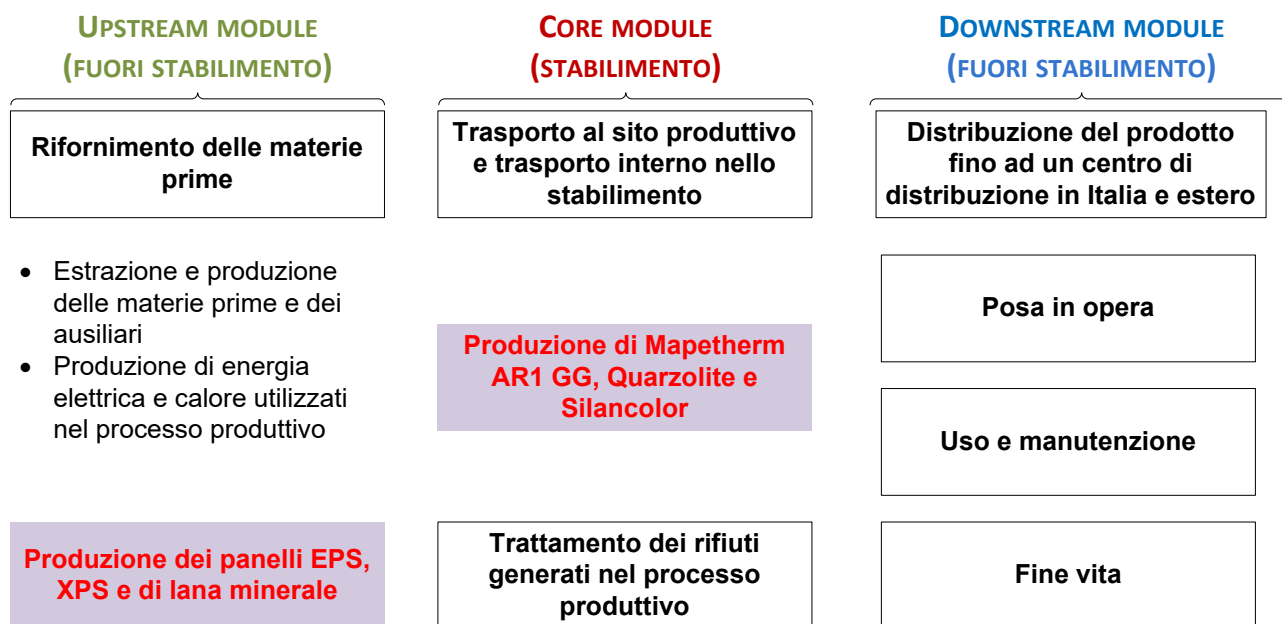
UPSTREAM MODULE
(FUORI STABILIMENTO)

Rifornimento delle materie prime

- Estrazione e produzione delle materie prime e dei ausiliari
- Produzione di energia elettrica e calore utilizzati nel processo produttivo

Produzione dei panelli EPS, XPS e di lana minerale

CORE MODULE
(STABILIMENTO)

Trasporto al sito produttivo e trasporto interno nello stabilimento

Produzione di Mapetherm AR1 GG, Quarzolite e Silancolor

Trattamento dei rifiuti generati nel processo produttivo

DOWNSTREAM MODULE
(FUORI STABILIMENTO)

Distribuzione del prodotto fino ad un centro di distribuzione in Italia e estero

Posa in opera

Uso e manutenzione

Fine vita